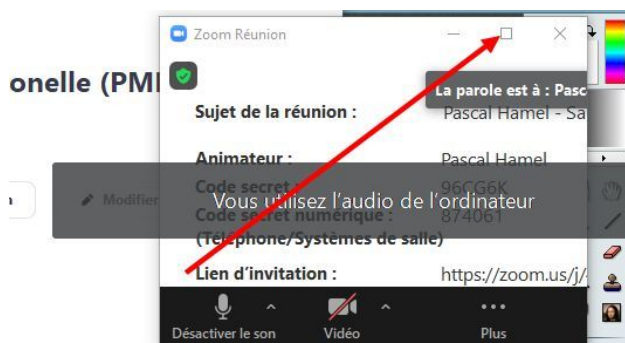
onelle (PMI

Modifier

Zoom Réunion

La parole est à : Pasc

Sujet de la réunion : Pascal Hamel - Sa

Animateur : Pascal Hamel

Code secret : 96CG6K

Code secret numérique : 874061

(Téléphone/Systèmes de salle)

Vous utilisez l'audio de l'ordinateur

Lien d'invitation : https://zoom.us/j/

Désactiver le son

Vidéo

Plus